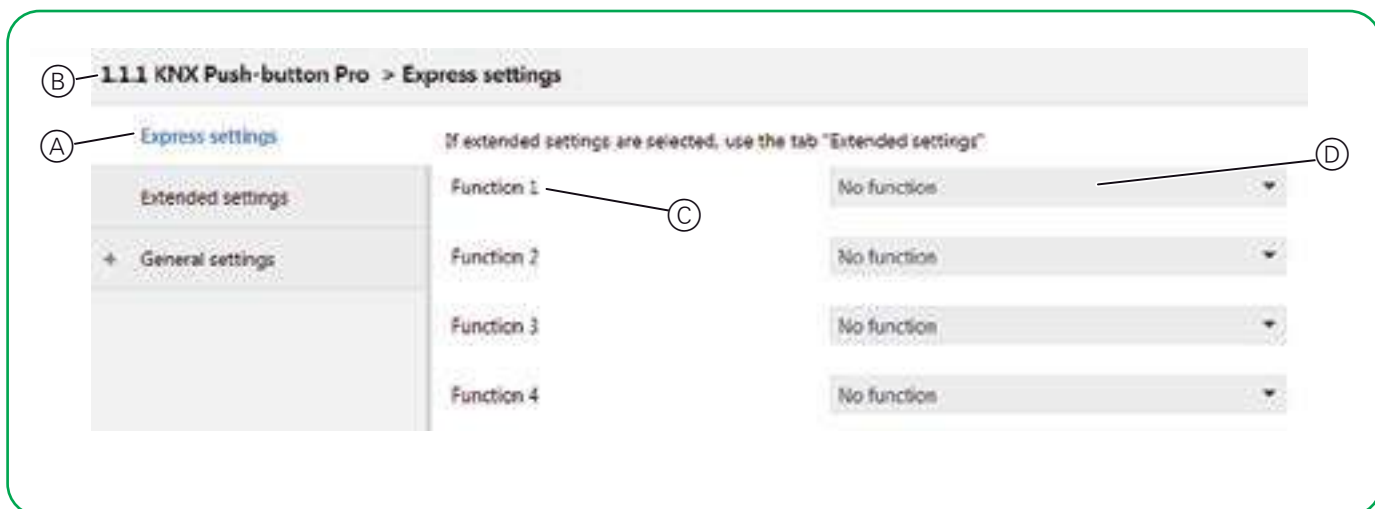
B 1.1.1 KNX Push-button Pro > Express settings

A Express settings

Extended settings

+ General settings

If extended settings are selected, use the tab "Extended settings"

D

Function 1 C

No function

Function 2

No function

Function 3

No function

Function 4

No function